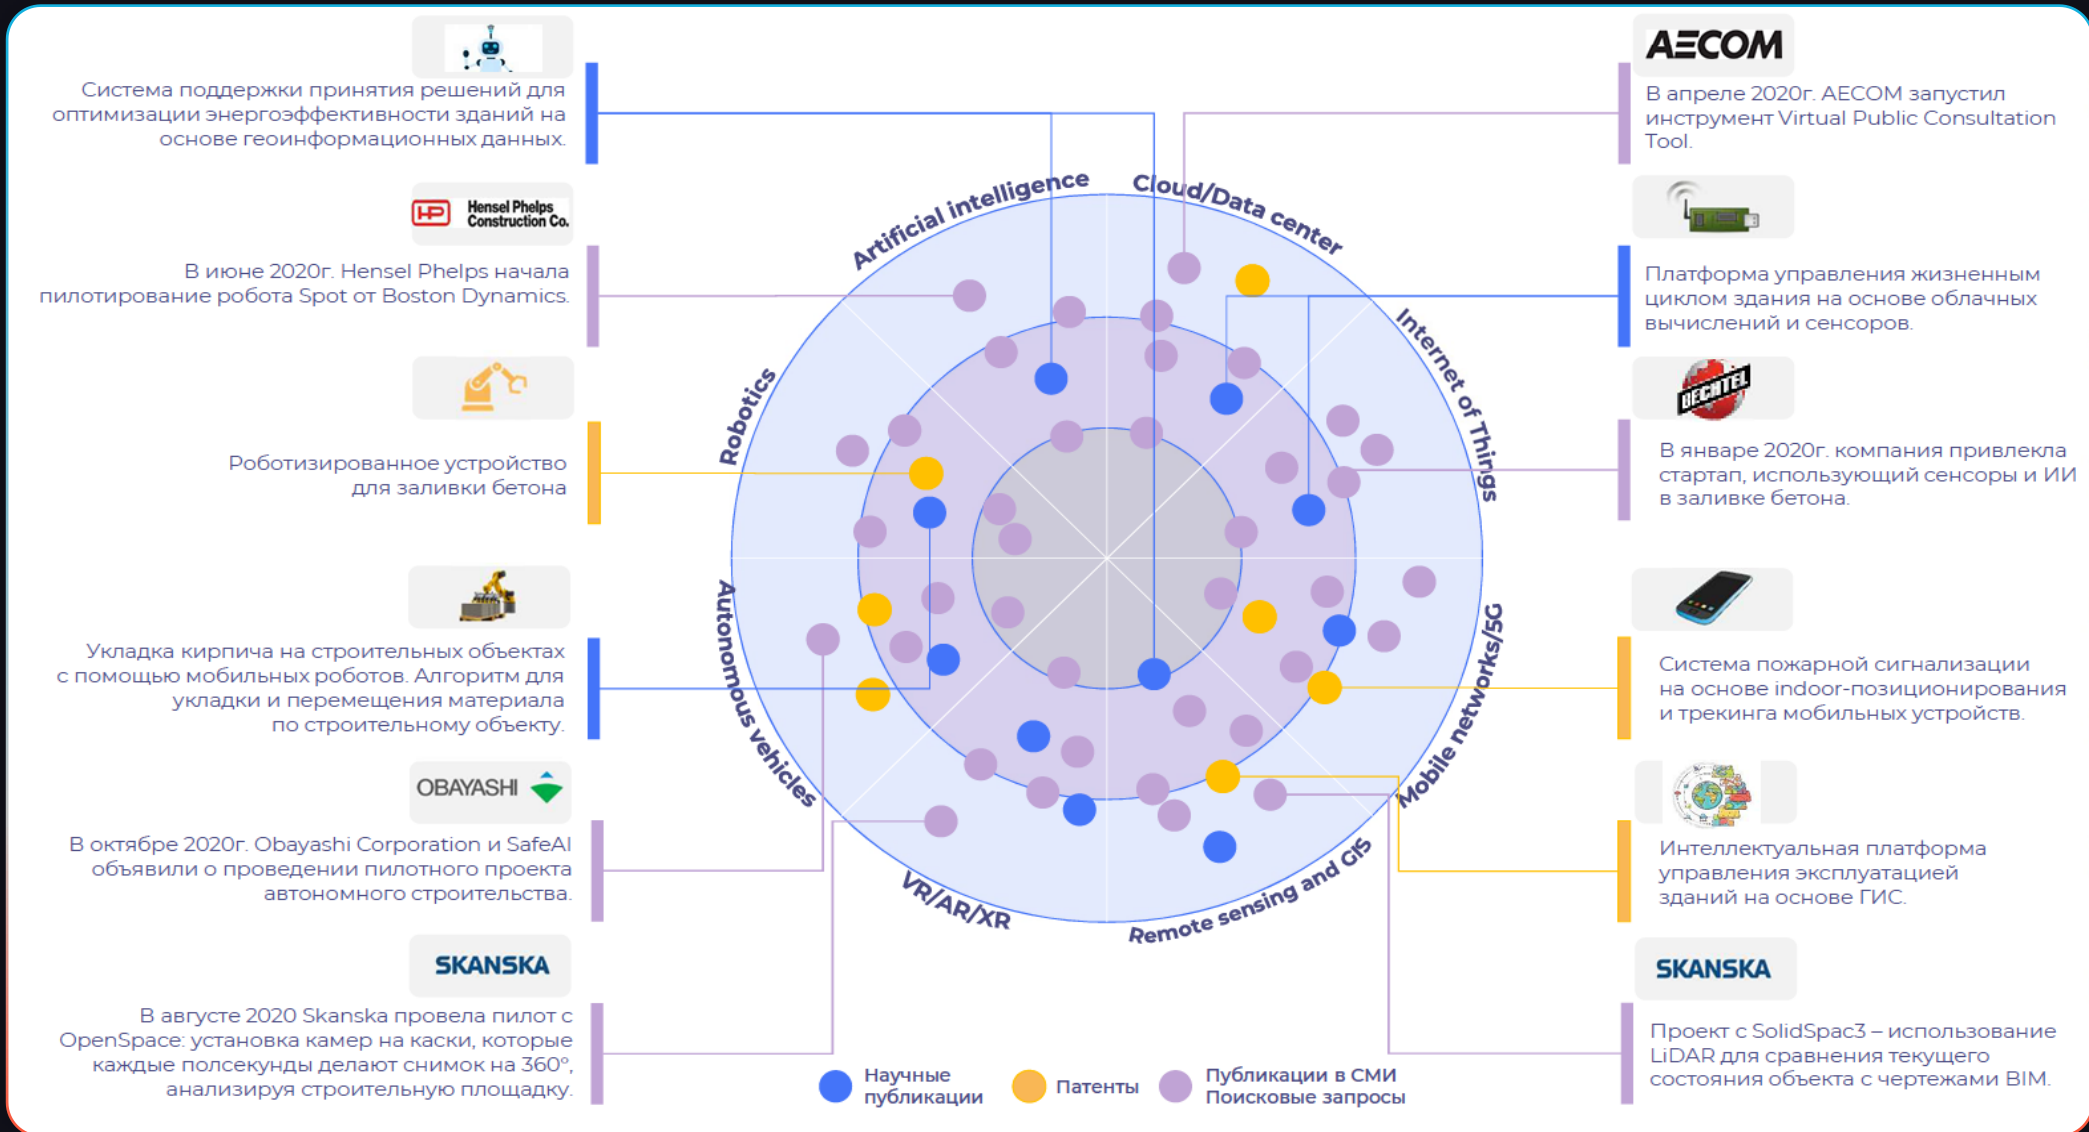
Система поддержки принятия решений для оптимизации энергоэффективности зданий на основе геоинформационных данных.

Hensel Phelps Construction Co.

В июне 2020г. Hensel Phelps начала пилотирование робота Spot от Boston Dynamics.

Роботизированное устройство для заливки бетона

Укладка кирпича на строительных объектах с помощью мобильных роботов. Алгоритм для укладки и перемещения материала по строительному объекту.

OBAYASHI

В октябре 2020г. Obayashi Corporation и SafeAI объявили о проведении пилотного проекта автономного строительства.

SKANSKA

В августе 2020 Skanska провела пилот с OpenSpace: установка камер на каски, которые каждые полсекунды делают снимок на 360°, анализируя строительную площадку.

AECOM

В апреле 2020г. AECOM запустил инструмент Virtual Public Consultation Tool.

Платформа управления жизненным циклом здания на основе облачных вычислений и сенсоров.

BECHTEL

В январе 2020г. компания привлекла стартап, использующий сенсоры и ИИ в заливке бетона.

Система пожарной сигнализации на основе indoor-позиционирования и трекинга мобильных устройств.

Интеллектуальная платформа управления эксплуатацией зданий на основе ГИС.

SKANSKA

Проект с SolidSpac3 – использование LiDAR для сравнения текущего состояния объекта с чертежами BIM.

Artificial intelligence
Cloud/Data center
Internet of Things
Mobile networks/5G
Remote sensing and GIS
VR/AR/XR
Autonomous vehicles
Robotics

Научные публикации
Патенты
Публикации в СМИ
Поисковые запросы